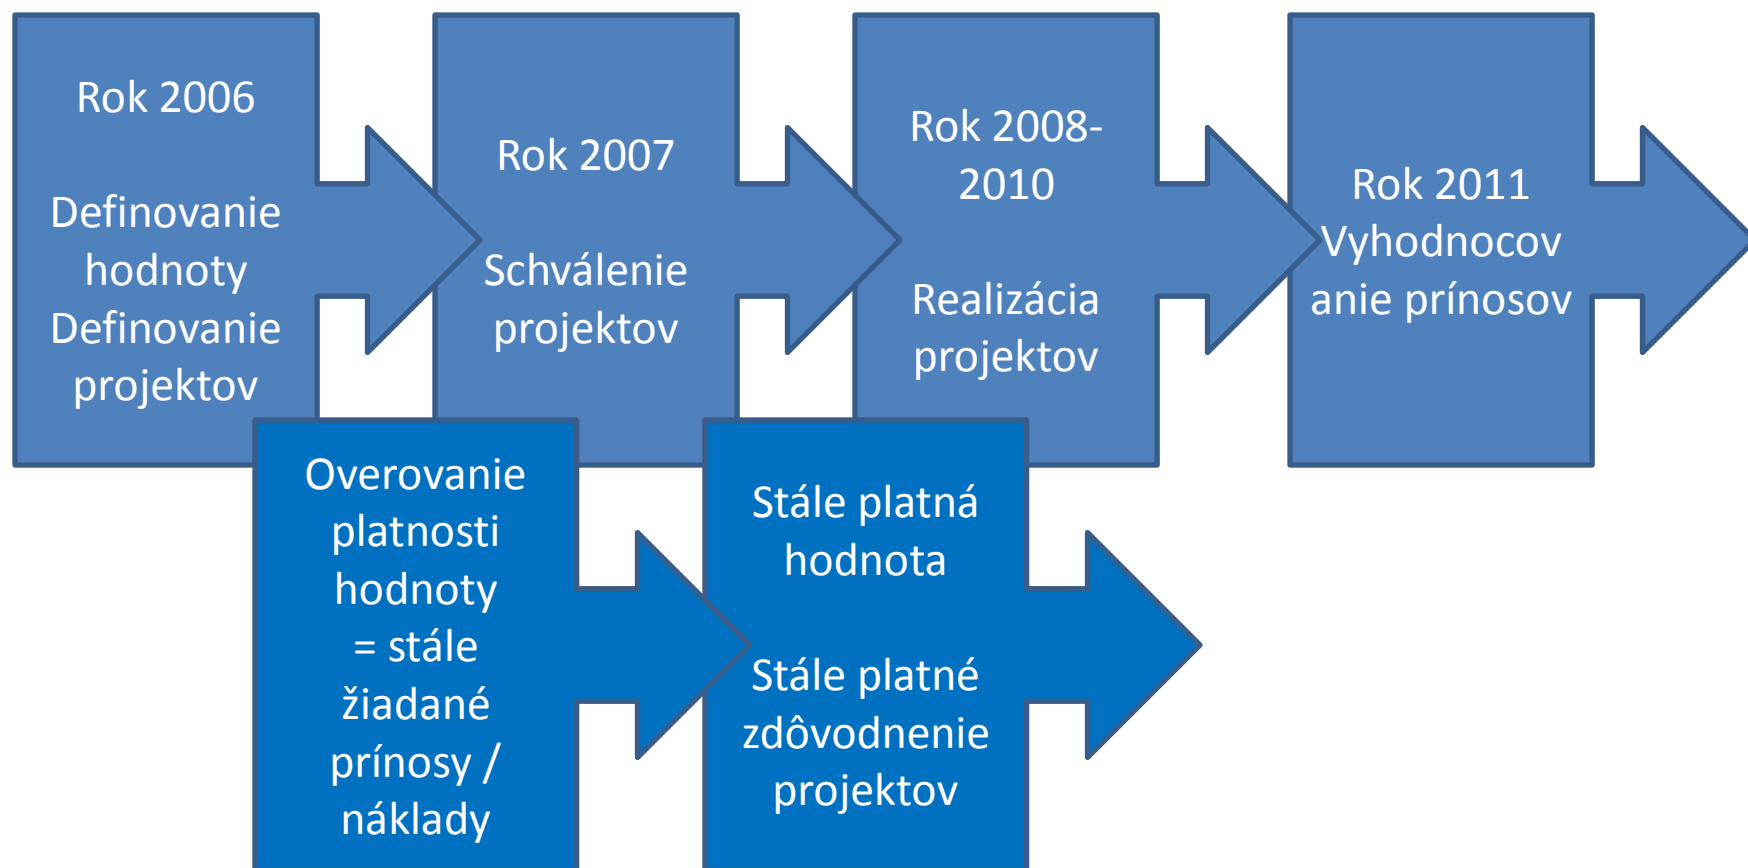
Rok 2006

Definovanie hodnoty Definovanie projektov

Rok 2007

Schválenie projektov

Rok 2008-2010

Realizácia projektov

Rok 2011 Vyhodnocovanie prínosov

Overovanie platnosti hodnoty = stále žiadané prínosy / náklady

Stále platná hodnota

Stále platné zdôvodnenie projektov